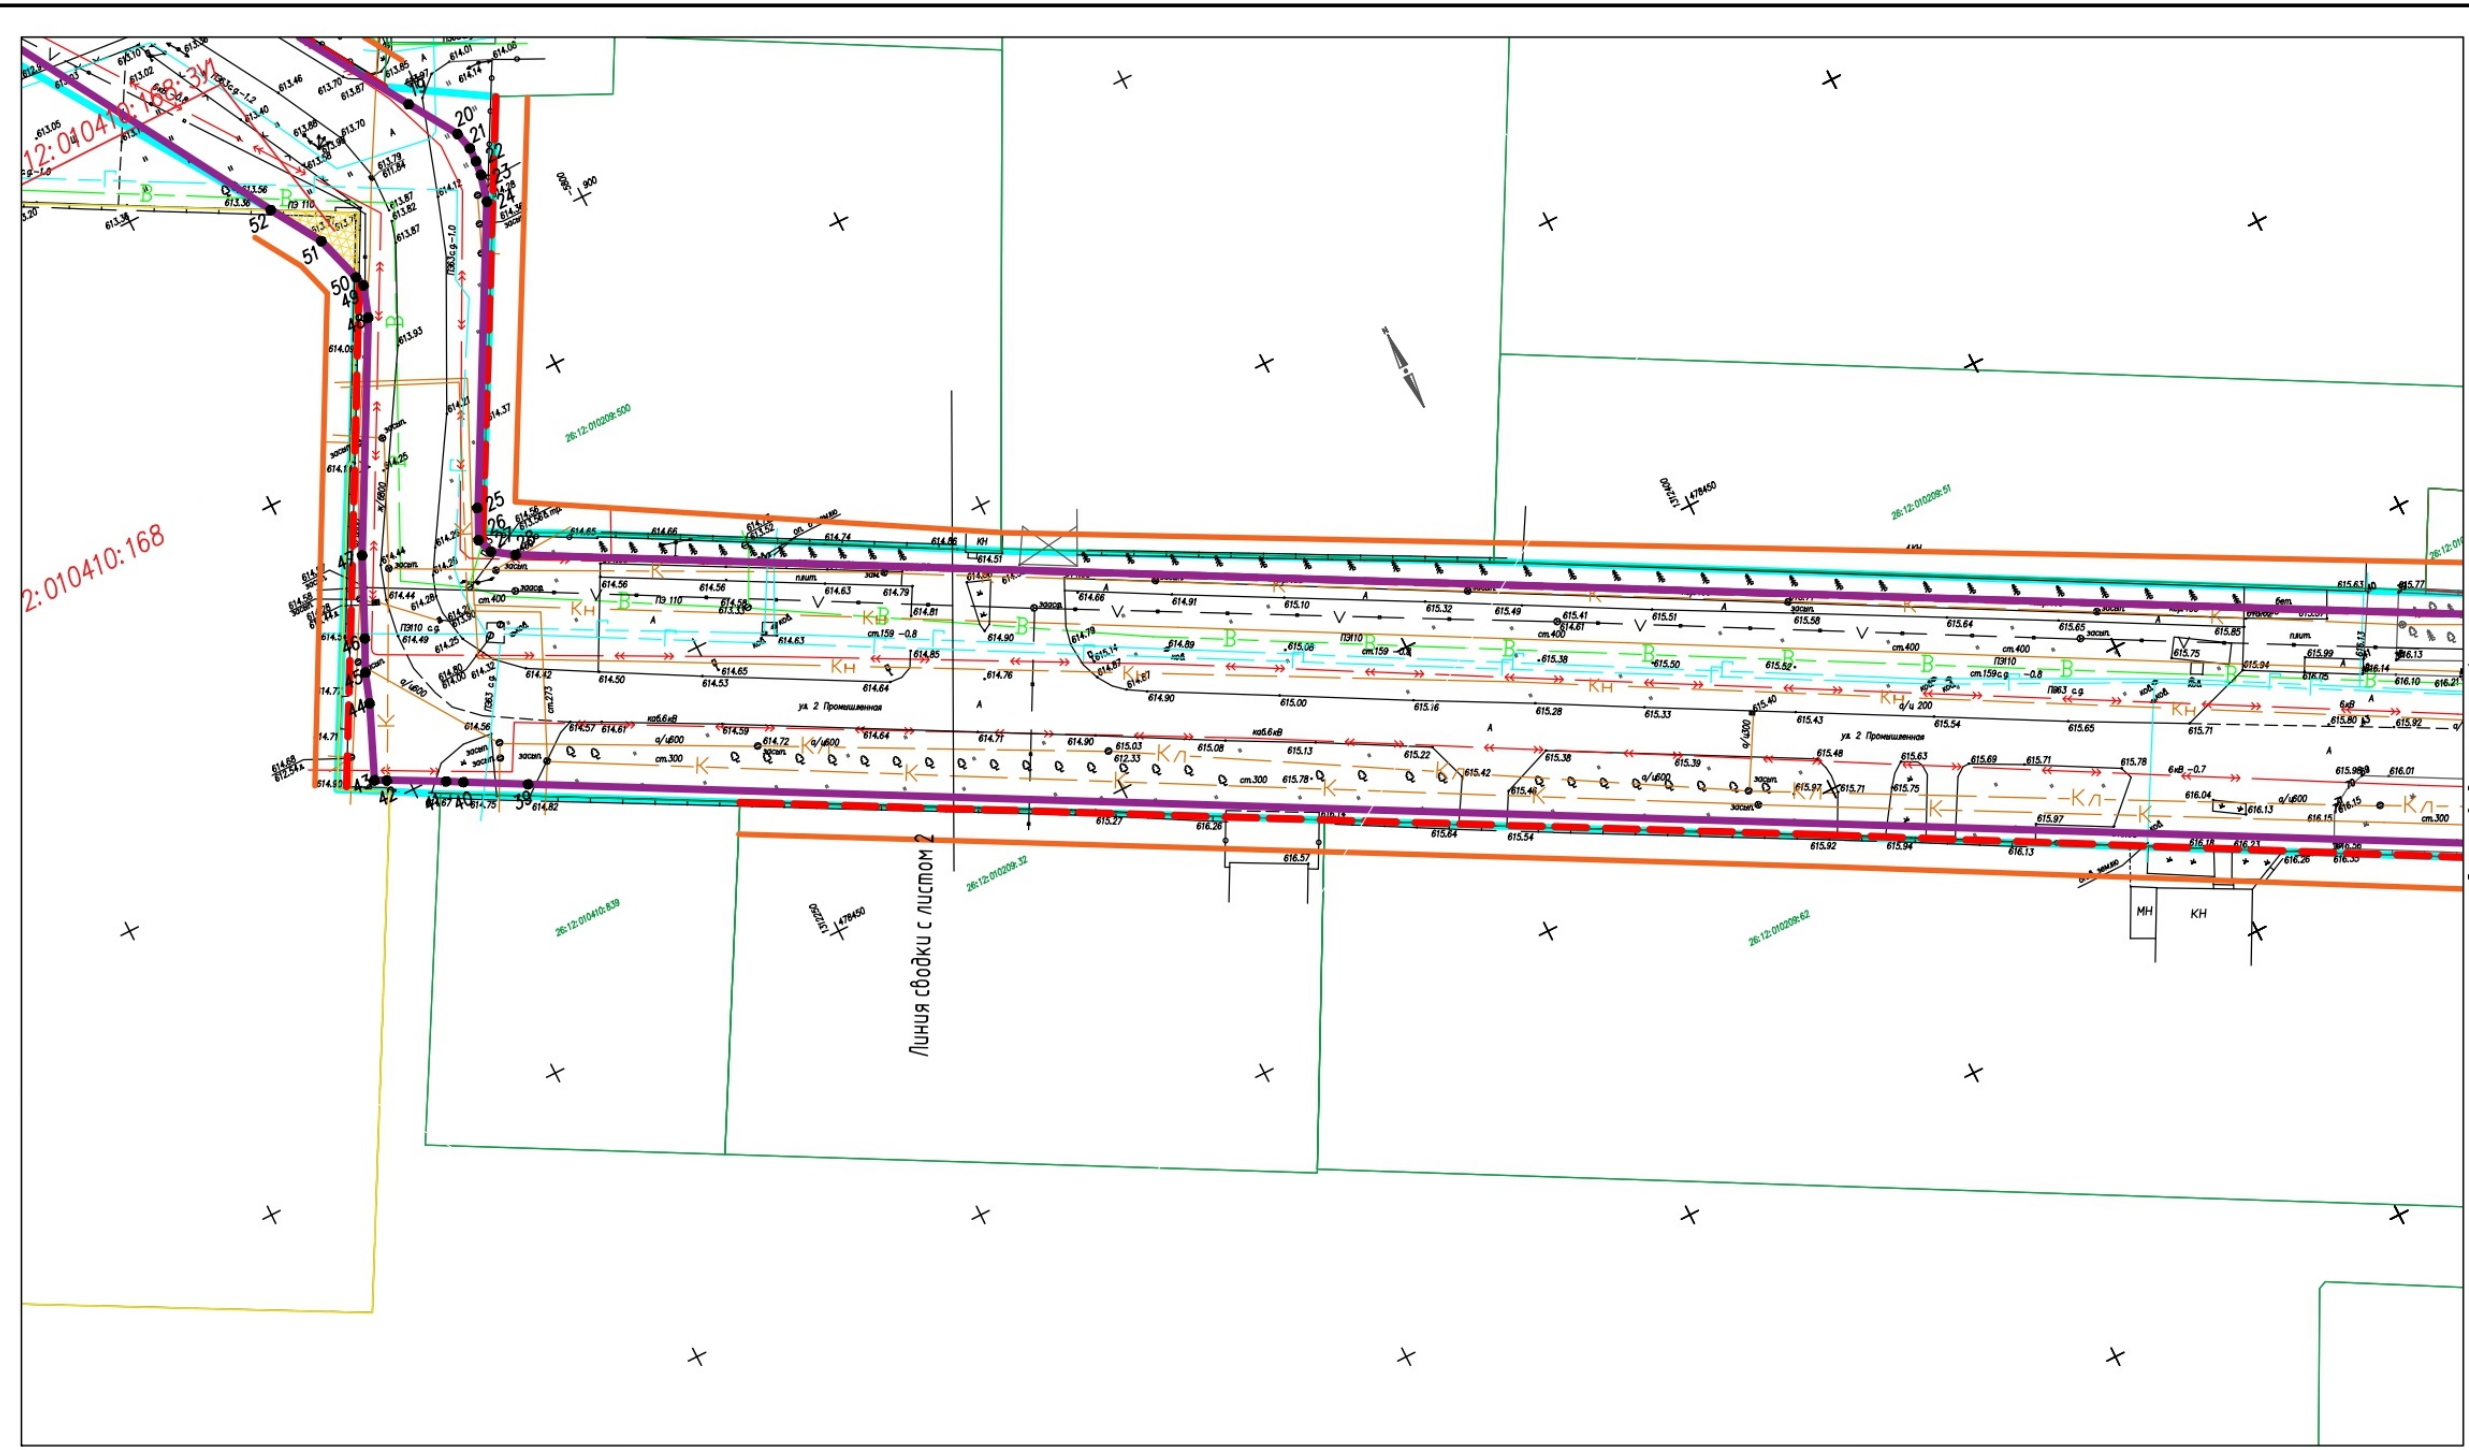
12:010410:168:ЗУ1

2:010410:168

26:12:010209:500

26:12:010209:51

26:12:010410:839

26:12:010209:32

26:12:010209:62

Линия сводки с листом 2

ул. 2 Промышленная

ул. 2 Промышленная

19
20
21
22
23
24
25
26
27
28
39
40
41
42
43
44
45
46
47
48
49
50
51
52

1312400 478450

1312400 478450

5600 900

КН

МН

КН

Кн

Кл

В

К

ПЭ 110

ст.159 -0.8

ст.400

ст.300

а/ц600

каб.6кВ

засып.

ПЭ63 с.g -1.0

ПЭ110 с.g

а/ц 200

6кВ -0.7

614.56
614.66
614.74
614.86
614.51
614.91
615.10
615.32
615.49
615.41
615.51
615.58
615.64
615.65
615.85
615.75
615.94
615.99
616.13
616.10
614.50
614.53
614.65
614.64
614.76
614.90
615.00
615.16
615.28
615.33
615.43
615.54
615.65
615.71
614.57
614.61
614.59
614.72
614.64
614.71
614.90
615.03
615.08
615.13
615.22
615.38
615.39
615.48
615.63
615.69
615.71
615.78
616.01
615.27
616.26
616.57
615.64
615.54
615.92
615.94
616.13
616.23
616.26
614.82
614.75
614.67
613.36
613.56
613.05
613.20
613.38
613.46
613.70
613.87
613.93
614.08
614.01
614.14
614.37
614.25
614.44
614.28
614.49
614.25
614.42
614.12
614.58
614.68
614.71